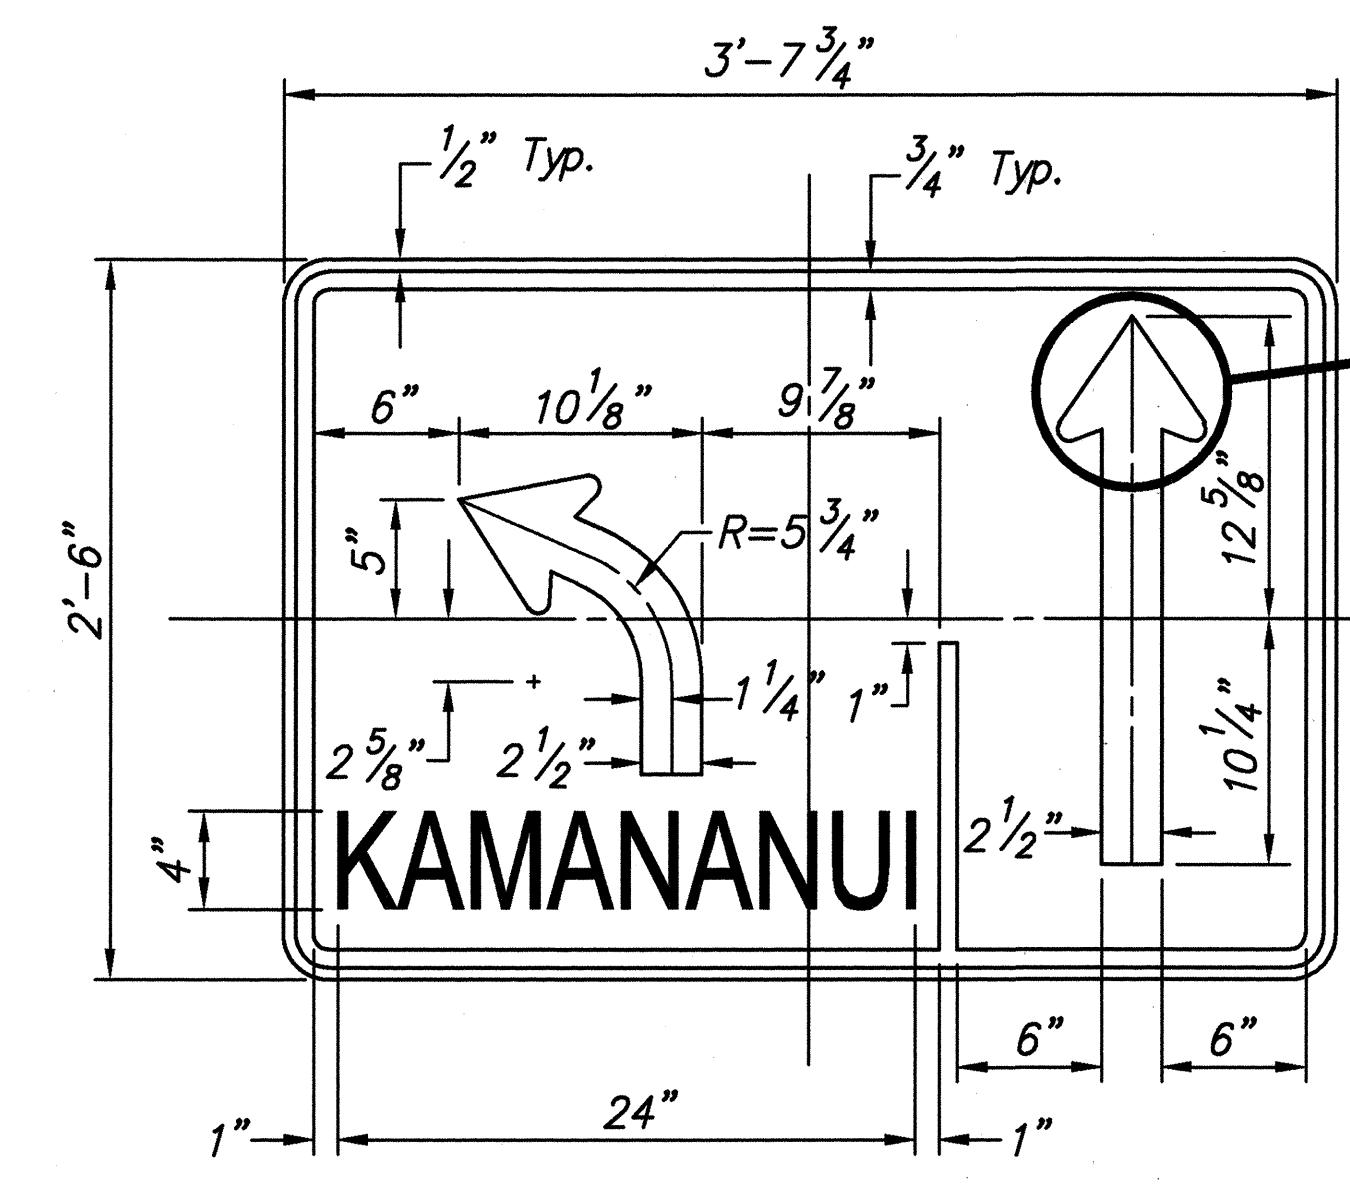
3'–7 $\frac{3}{4}$"

$\frac{1}{2}$" Typ.

$\frac{3}{4}$" Typ.

6"

10$\frac{1}{8}$"

9 $\frac{7}{8}$"

5"

R=5 $\frac{3}{4}$"

12 $\frac{5}{8}$"

2'–6"

1 $\frac{1}{4}$"

1"

2 $\frac{5}{8}$"

2 $\frac{1}{2}$"

10$\frac{1}{4}$"

4"

KAMANANUI

2$\frac{1}{2}$"

6"

6"

1"

24"

1"